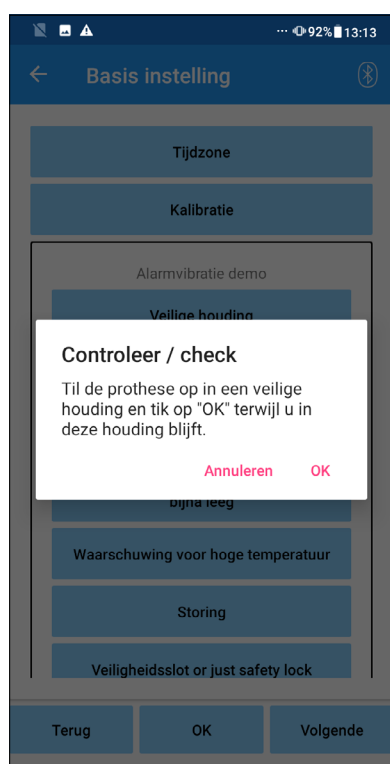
92% 13:13

Basis instelling

Tijdzone

Kalibratie

Alarmvibratie demo

Veilige houding

Controleer / check

Til de prothese op in een veilige houding en tik op "OK" terwijl u in deze houding blijft.

Annuleren OK

bijna leeg

Waarschuwing voor hoge temperatuur

Storing

Veiligheidsslot or just safety lock

Terug OK Volgende